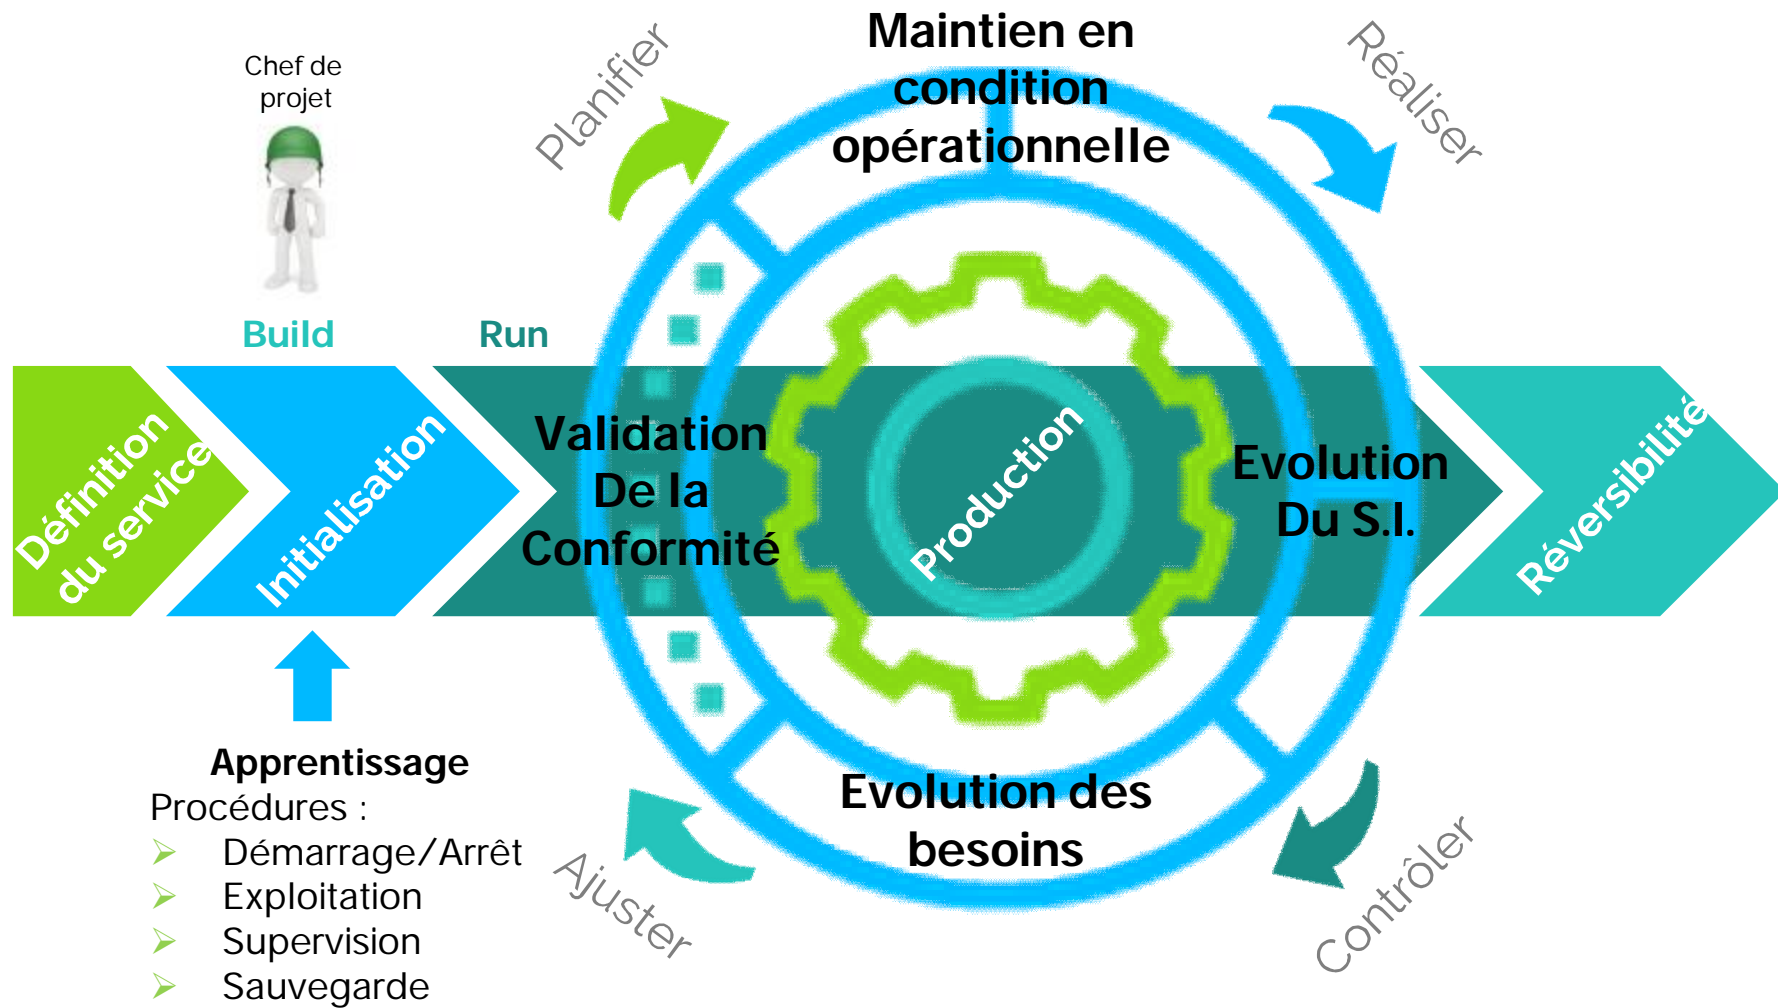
Chef de projet

Planifier

Maintien en condition opérationnelle

Réaliser

Build

Run

Définition du service

Initialisation

Validation De la Conformité

Production

Evolution Du S.I.

Réversibilité

Apprentissage

Procédures :

Démarrage/Arrêt

Exploitation

Supervision

Sauvegarde

Ajuster

Evolution des besoins

Contrôler